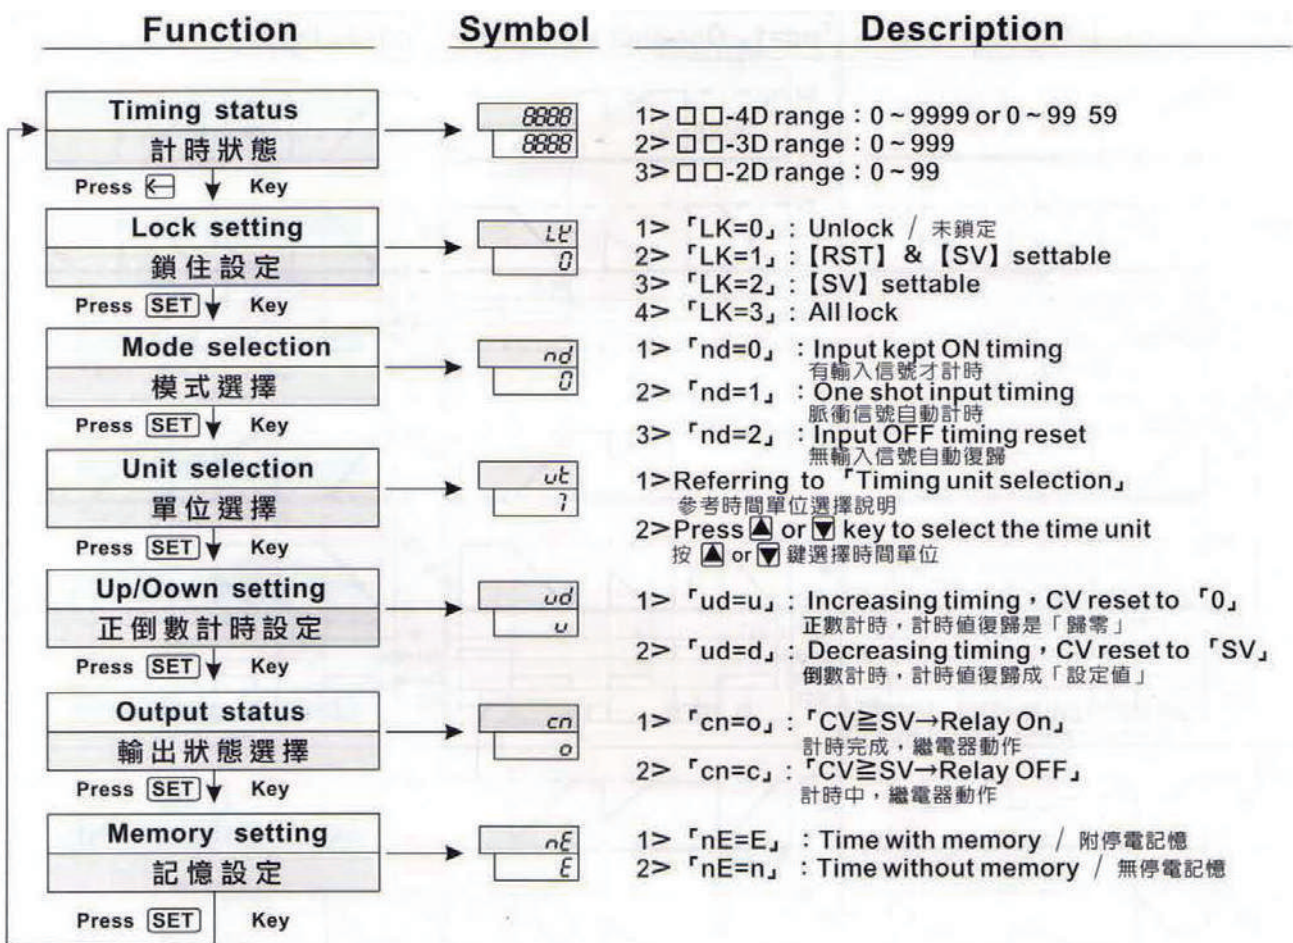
Function

Symbol

Description

Timing status
計時狀態

8888
8888

1> □□-4D range : 0 ~ 9999 or 0 ~ 99 59
2> □□-3D range : 0 ~ 999
3> □□-2D range : 0 ~ 99

Press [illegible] Key

Lock setting
鎖住設定

LK
0

1> 「LK=0」: Unlock / 未鎖定
2> 「LK=1」: 【RST】 & 【SV】 settable
3> 「LK=2」: 【SV】 settable
4> 「LK=3」: All lock

Press SET Key

Mode selection
模式選擇

nd
0

1> 「nd=0」 : Input kept ON timing
有輸入信號才計時
2> 「nd=1」 : One shot input timing
脈衝信號自動計時
3> 「nd=2」 : Input OFF timing reset
無輸入信號自動復歸

Press SET Key

Unit selection
單位選擇

ut
1

1>Referring to 「Timing unit selection」
參考時間單位選擇說明
2>Press ▲ or ▼ key to select the time unit
按 ▲ or ▼ 鍵選擇時間單位

Press SET Key

Up/Oown setting
正倒數計時設定

ud
u

1> 「ud=u」: Increasing timing，CV reset to 「0」
正數計時，計時值復歸是「歸零」
2> 「ud=d」: Decreasing timing，CV reset to 「SV」
倒數計時，計時值復歸成「設定值」

Press SET Key

Output status
輸出狀態選擇

cn
o

1> 「cn=o」: 「CV≧SV→Relay On」
計時完成，繼電器動作
2> 「cn=c」: 「CV≧SV→Relay OFF」
計時中，繼電器動作

Press SET Key

Memory setting
記憶設定

nE
E

1> 「nE=E」 : Time with memory / 附停電記憶
2> 「nE=n」 : Time without memory / 無停電記憶

Press SET Key